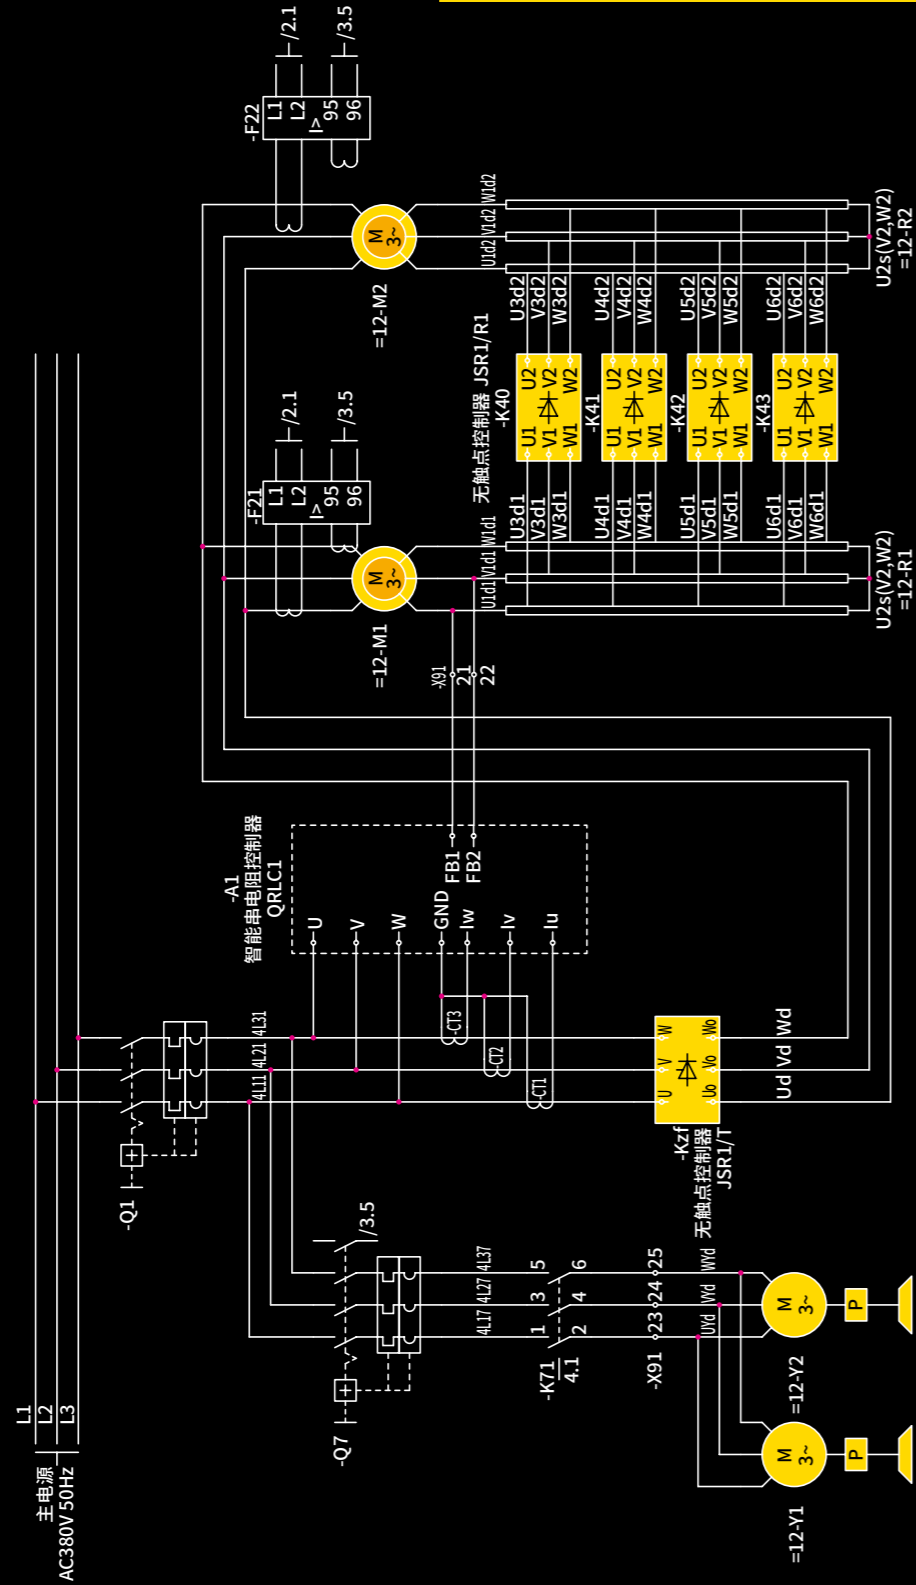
主电源
AC380V 50Hz
L1
L2
L3

-Q1
-Q7

4L11 4L21 4L31
4L17 4L27 4L37

/3.5
1 3 5
2 4 6
-K71
4.1

-X91
23 24 25
UYd VYd WYd

M 3~
P
=12-Y2
M 3~
P
=12-Y1

-A1
智能串电阻控制器
QRLC1
U
V
W
GND
Iw
Iv
Iu
FB1
FB2
CT3
CT2
CT1

-Kzf
无触点控制器
JSR1/T
U V W
Uo Vo Wo
Ud Vd Wd

-X91
21
22

M 3~
=12-M1
U1d1 V1d1 W1d1

-F21
L1
L2
I>
95
96
/2.1
/3.5

M 3~
=12-M2
U1d2 V1d2 W1d2

-F22
L1
L2
I>
95
96
/2.1
/3.5

无触点控制器 JSR1/R1
-K40
-K41
-K42
-K43
U1 V1 W1
U2 V2 W2

U3d1 V3d1 W3d1
U4d1 V4d1 W4d1
U5d1 V5d1 W5d1
U6d1 V6d1 W6d1

U3d2 V3d2 W3d2
U4d2 V4d2 W4d2
U5d2 V5d2 W5d2
U6d2 V6d2 W6d2

U2s(V2,W2)
=12-R1
U2s(V2,W2)
=12-R2